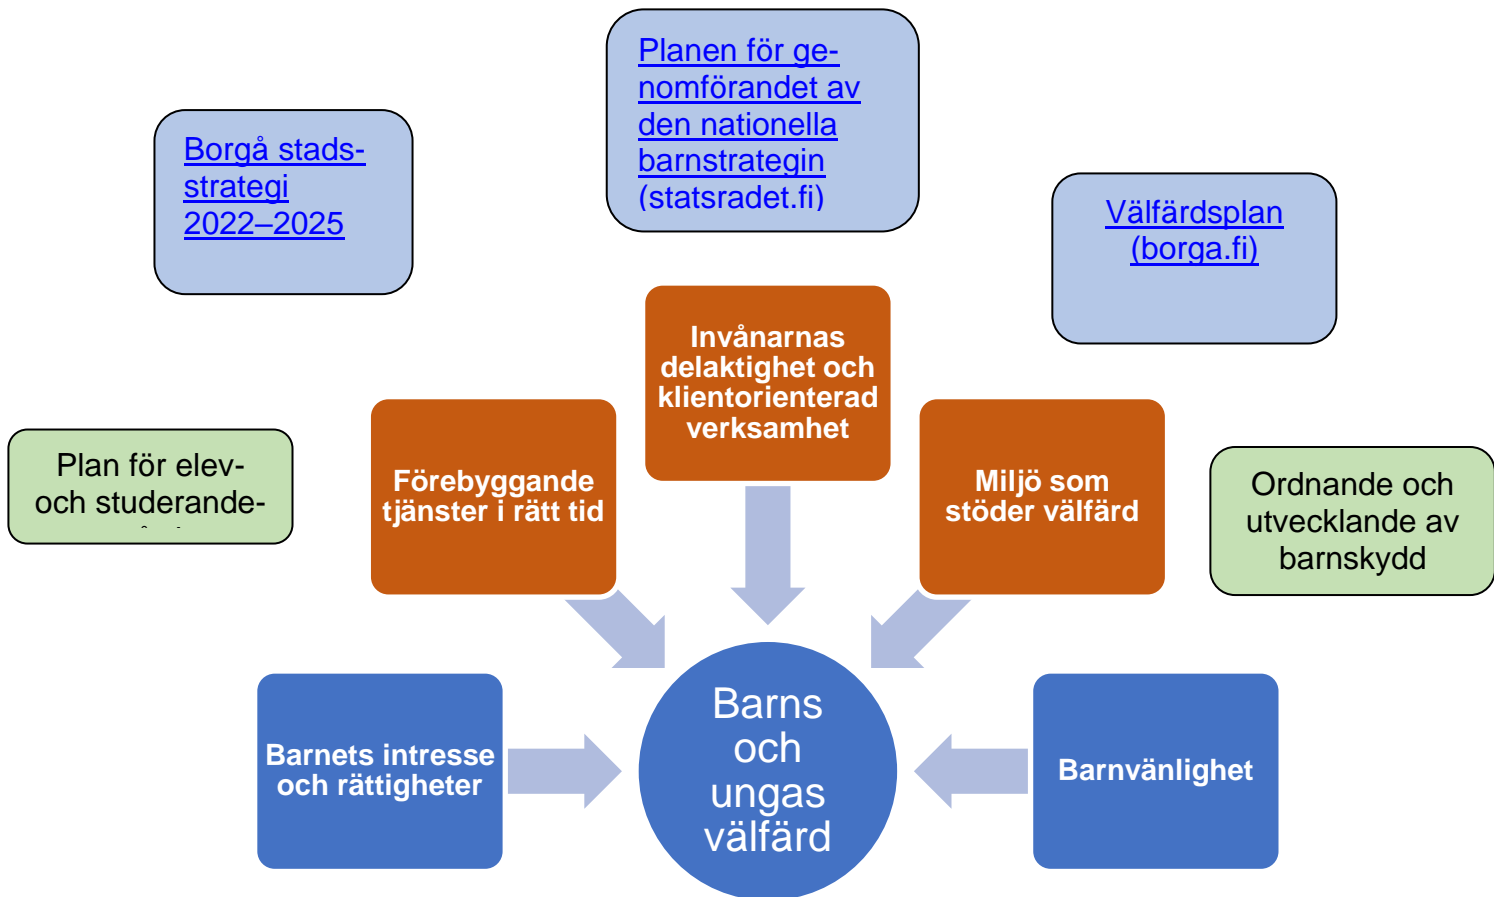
Borgå stadsstrategi 2022–2025

Planen för genomförandet av den nationella barnstrategin (statsradet.fi)

Välfärdsplan (borga.fi)

Plan för elev- och studerande-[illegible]

Förebyggande tjänster i rätt tid

Invånarnas delaktighet och klientorienterad verksamhet

Miljö som stöder välfärd

Ordnande och utvecklande av barnskydd

Barnets intresse och rättigheter

Barns och ungas välfärd

Barnvänlighet